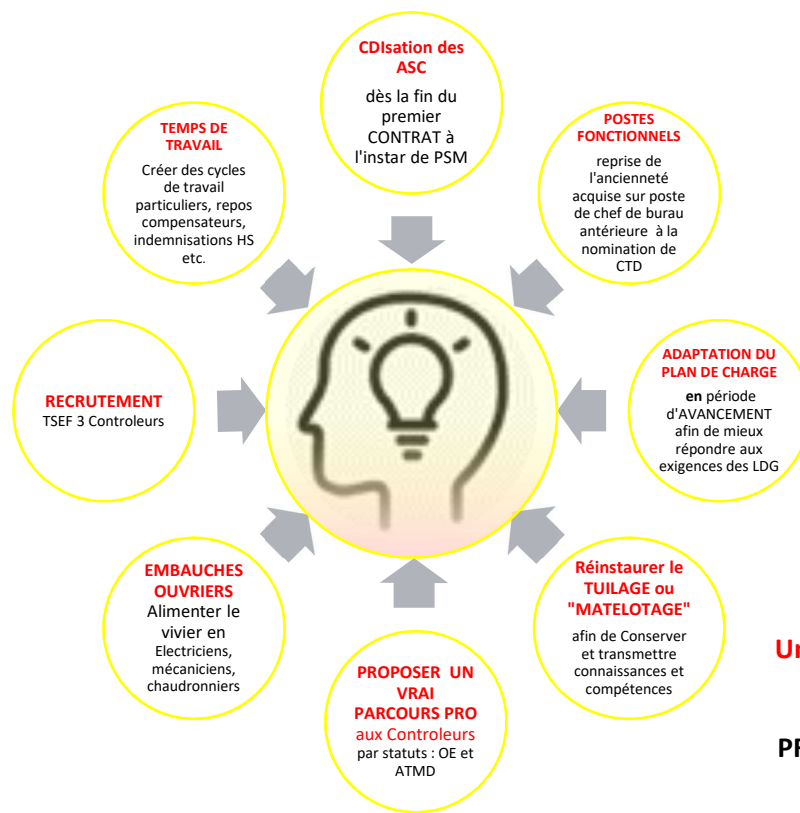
CDIsation des ASC
dès la fin du premier CONTRAT à l'instar de PSM

TEMPS DE TRAVAIL
Créer des cycles de travail particuliers, repos compensateurs, indemnisations HS etc.

POSTES FONCTIONNELS
reprise de l'ancienneté acquise sur poste de chef de burau antérieure à la nomination de CTD

RECRUTEMENT
TSEF 3 Controleurs

ADAPTATION DU PLAN DE CHARGE
en période d'AVANCEMENT afin de mieux répondre aux exigences des LDG

EMBAUCHES OUVRIERS
Alimenter le vivier en Electriciens, mécaniciens, chaudronniers

Réinstaurer le TUILAGE ou "MATELOTAGE"
afin de Conserver et transmettre connaissances et compétences

PROPOSER UN VRAI PARCOURS PRO
aux Controleurs
par statuts : OE et ATMD

Un

PI